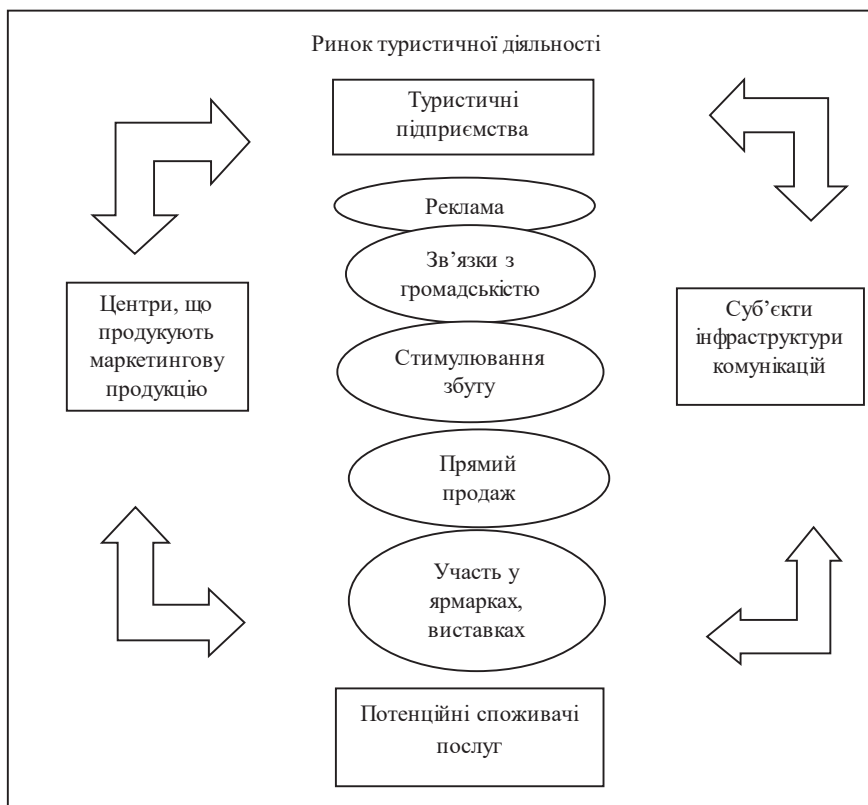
Ринок туристичної діяльності

Туристичні підприємства

Реклама

Зв’язки з громадськістю

Центри, що продукують маркетингову продукцію

Суб’єкти інфраструктури комунікацій

Стимулювання збуту

Прямий продаж

Участь у ярмарках, виставках

Потенційні споживачі послуг